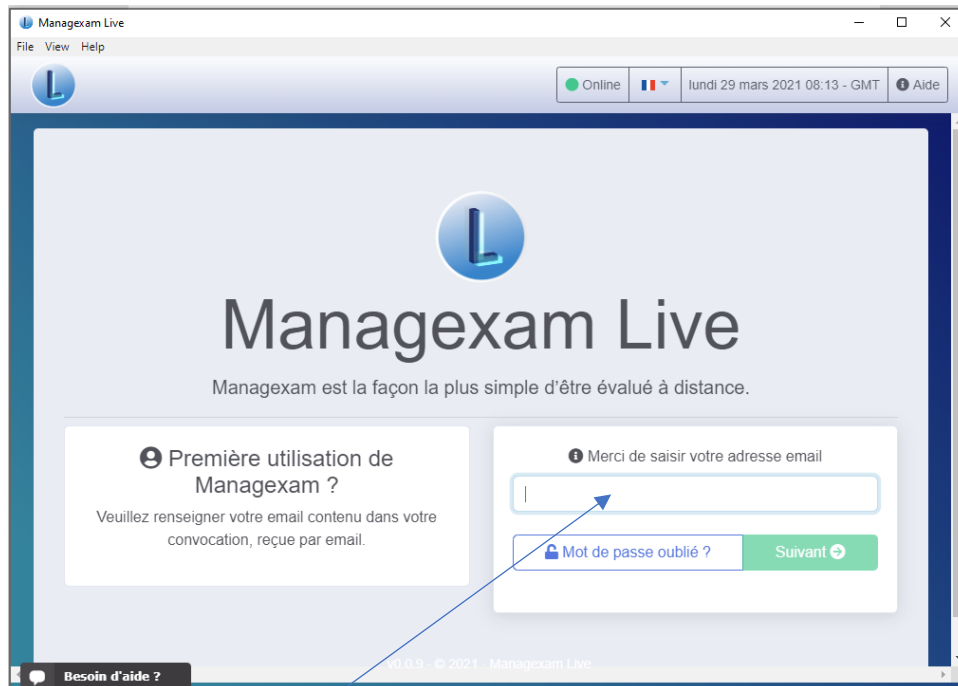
Managexam Live

File View Help

Online | lundi 29 mars 2021 08:13 - GMT | Aide

Managexam Live

Managexam est la façon la plus simple d'être évalué à distance.

Première utilisation de Managexam ?

Veuillez renseigner votre email contenu dans votre convocation, reçue par email.

Merci de saisir votre adresse email

Mot de passe oublié ?

Suivant

V0.0.9 - © 2021 - Managexam Live

Besoin d'aide ?